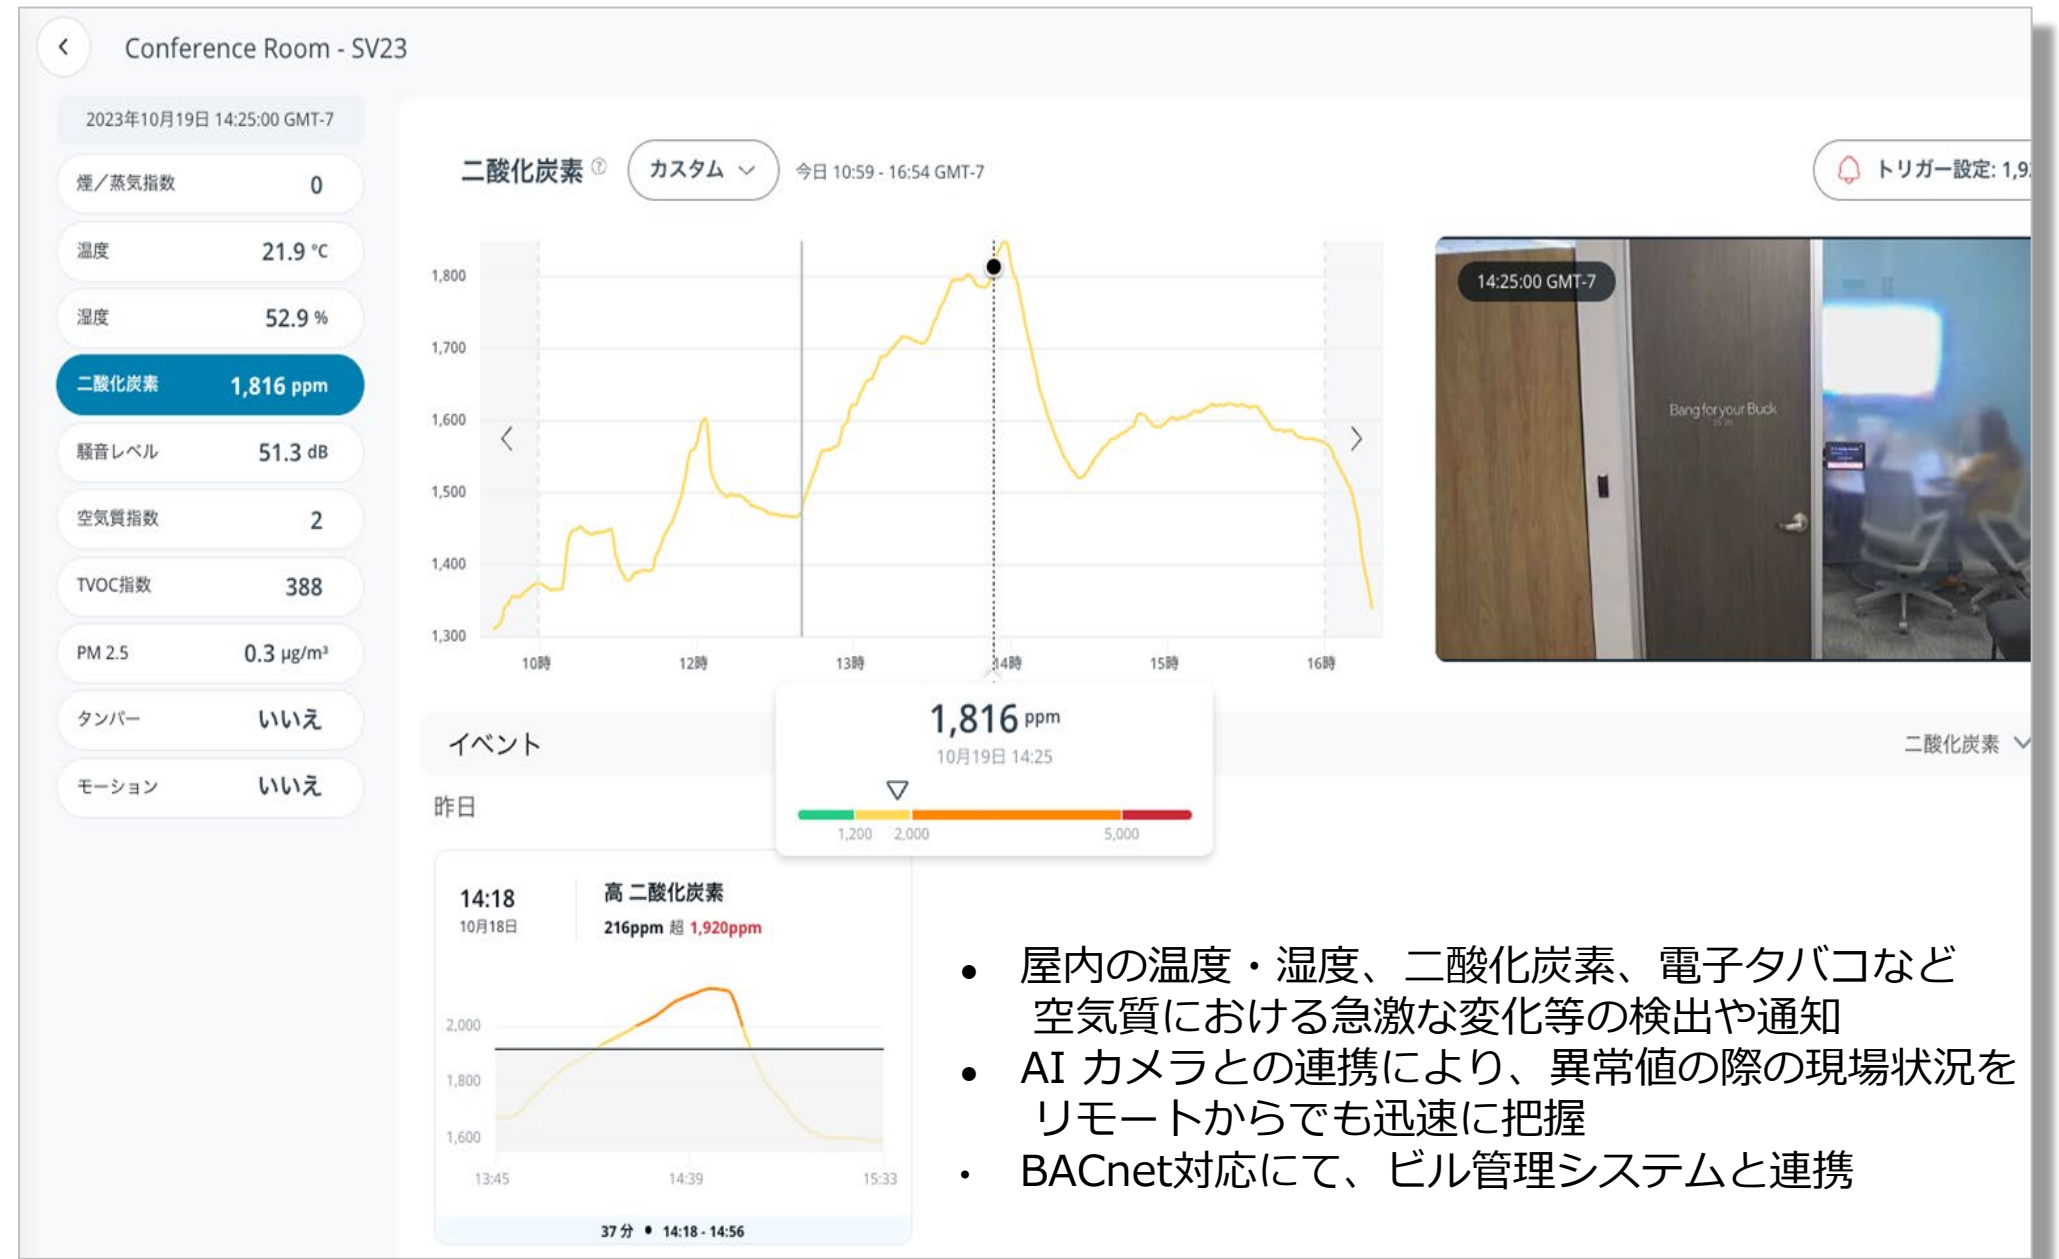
Conference Room - SV23

2023年10月19日 14:25:00 GMT-7

| | |
|---|---|
| 煙／蒸気指数 | 0 |
| 温度 | 21.9 ℃ |
| 湿度 | 52.9 % |
| 二酸化炭素 | 1,816 ppm |
| 騒音レベル | 51.3 dB |
| 空気質指数 | 2 |
| TVOC指数 | 388 |
| PM 2.5 | 0.3 µg/m³ |
| タンパー | いいえ |
| モーション | いいえ |

二酸化炭素 カスタム 今日 10:59 - 16:54 GMT-7

トリガー設定: 1,9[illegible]

1,800
1,700
1,600
1,500
1,400
1,300

10時 12時 13時 14時 15時 16時

14:25:00 GMT-7

Bang for your Buck

1,816 ppm
10月19日 14:25
1,200 2,000 5,000

イベント

二酸化炭素

昨日

14:18
10月18日

高 二酸化炭素
216ppm 超 1,920ppm

2,000
1,800
1,600
13:45 14:39 15:33

37 分 • 14:18 - 14:56

• 屋内の温度・湿度、二酸化炭素、電子タバコなど空気質における急激な変化等の検出や通知
• AI カメラとの連携により、異常値の際の現場状況をリモートからでも迅速に把握
• BACnet対応にて、ビル管理システムと連携